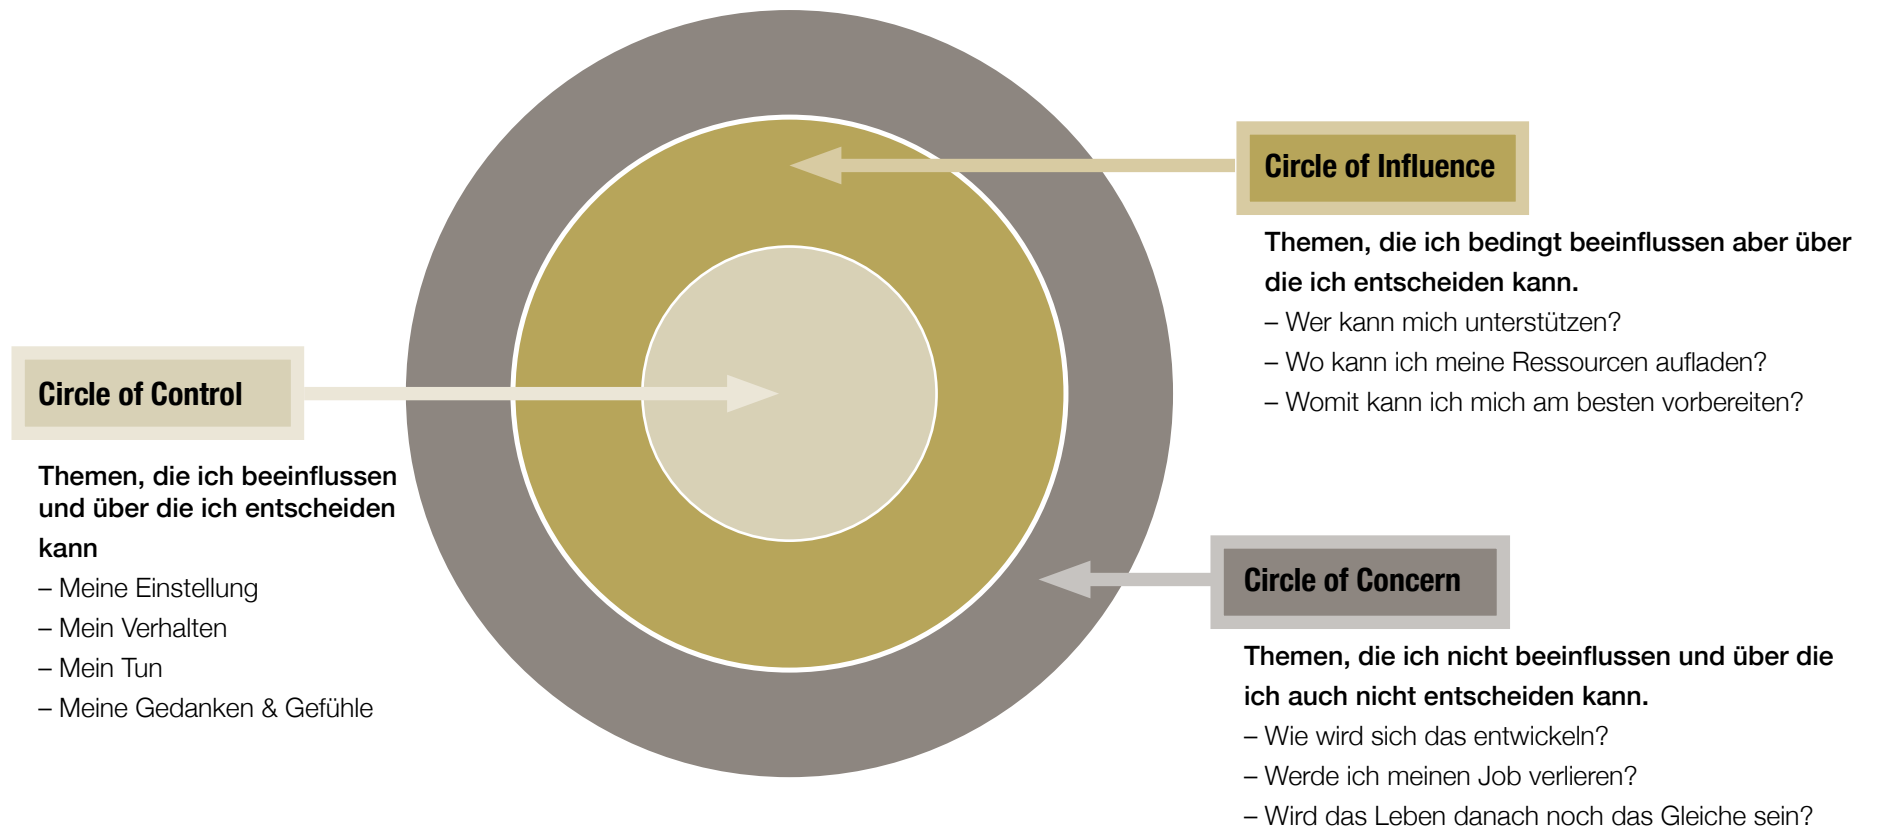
Circle of Influence

Themen, die ich bedingt beeinflussen aber über die ich entscheiden kann.
– Wer kann mich unterstützen?
– Wo kann ich meine Ressourcen aufladen?
– Womit kann ich mich am besten vorbereiten?

Circle of Control

Themen, die ich beeinflussen und über die ich entscheiden kann
– Meine Einstellung
– Mein Verhalten
– Mein Tun
– Meine Gedanken & Gefühle

Circle of Concern

Themen, die ich nicht beeinflussen und über die ich auch nicht entscheiden kann.
– Wie wird sich das entwickeln?
– Werde ich meinen Job verlieren?
– Wird das Leben danach noch das Gleiche sein?